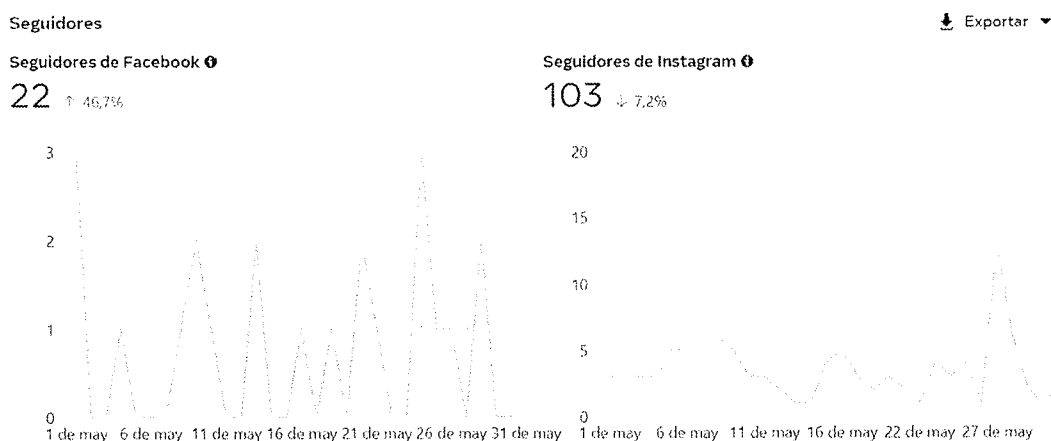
Seguidores

Exportar

Seguidores de Facebook

22 ↑ 46,7%

3
2
1
0

1 de may 6 de may 11 de may 16 de may 21 de may 26 de may 31 de may

Seguidores de Instagram

103 ↓ 7,2%

20
15
10
5
0

1 de may 6 de may 11 de may 16 de may 22 de may 27 de may